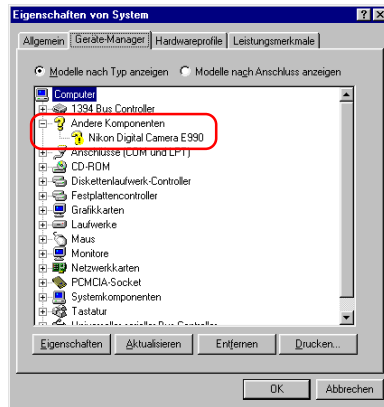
Eigenschaften von System

Allgemein | Geräte-Manager | Hardwareprofile | Leistungsmerkmale

Modelle nach Typ anzeigen
Modelle nach Anschluss anzeigen

Computer
1394 Bus Controller
Andere Komponenten
Nikon Digital Camera E990
Anschlüsse (COM und LPT)
CD-ROM
Diskettenlaufwerk-Controller
Festplattencontroller
Grafikkarten
Laufwerke
Maus
Monitore
Netzwerkkarten
PCMCIA-Socket
Systemkomponenten
Tastatur
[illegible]

Eigenschaften
Aktualisieren
Entfernen
Drucken...

OK
Abbrechen